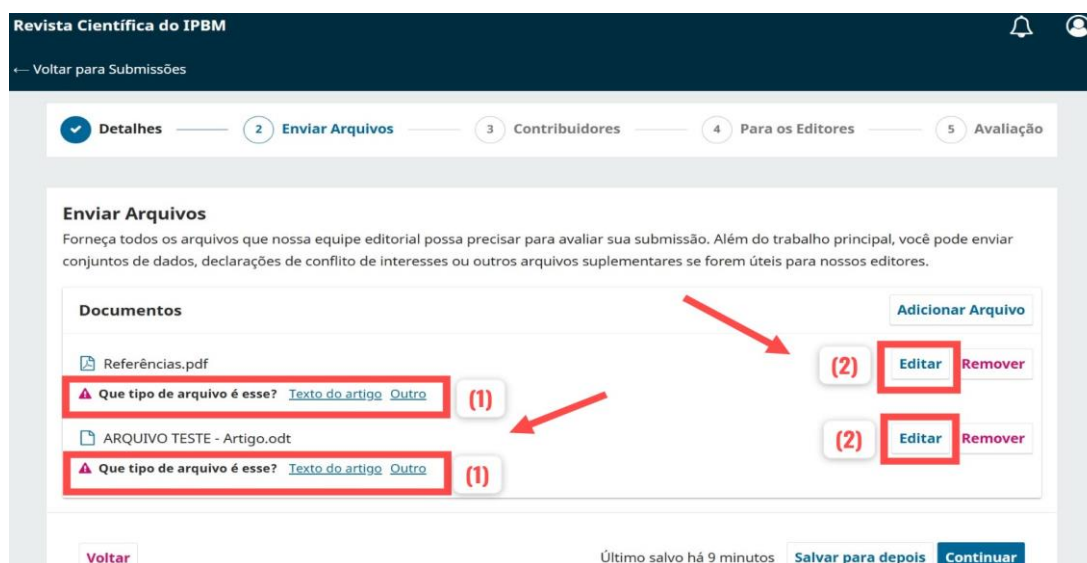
Revista Científica do IPBM

← Voltar para Submissões

Detalhes 2 Enviar Arquivos 3 Contribuidores 4 Para os Editores 5 Avaliação

Enviar Arquivos

Forneça todos os arquivos que nossa equipe editorial possa precisar para avaliar sua submissão. Além do trabalho principal, você pode enviar conjuntos de dados, declarações de conflito de interesses ou outros arquivos suplementares se forem úteis para nossos editores.

Documentos

Adicionar Arquivo

Referências.pdf

(2) Editar Remover

Que tipo de arquivo é esse? Texto do artigo Outro (1)

ARQUIVO TESTE - Artigo.odt

(2) Editar Remover

Que tipo de arquivo é esse? Texto do artigo Outro (1)

Voltar

Último salvo há 9 minutos Salvar para depois Continuar